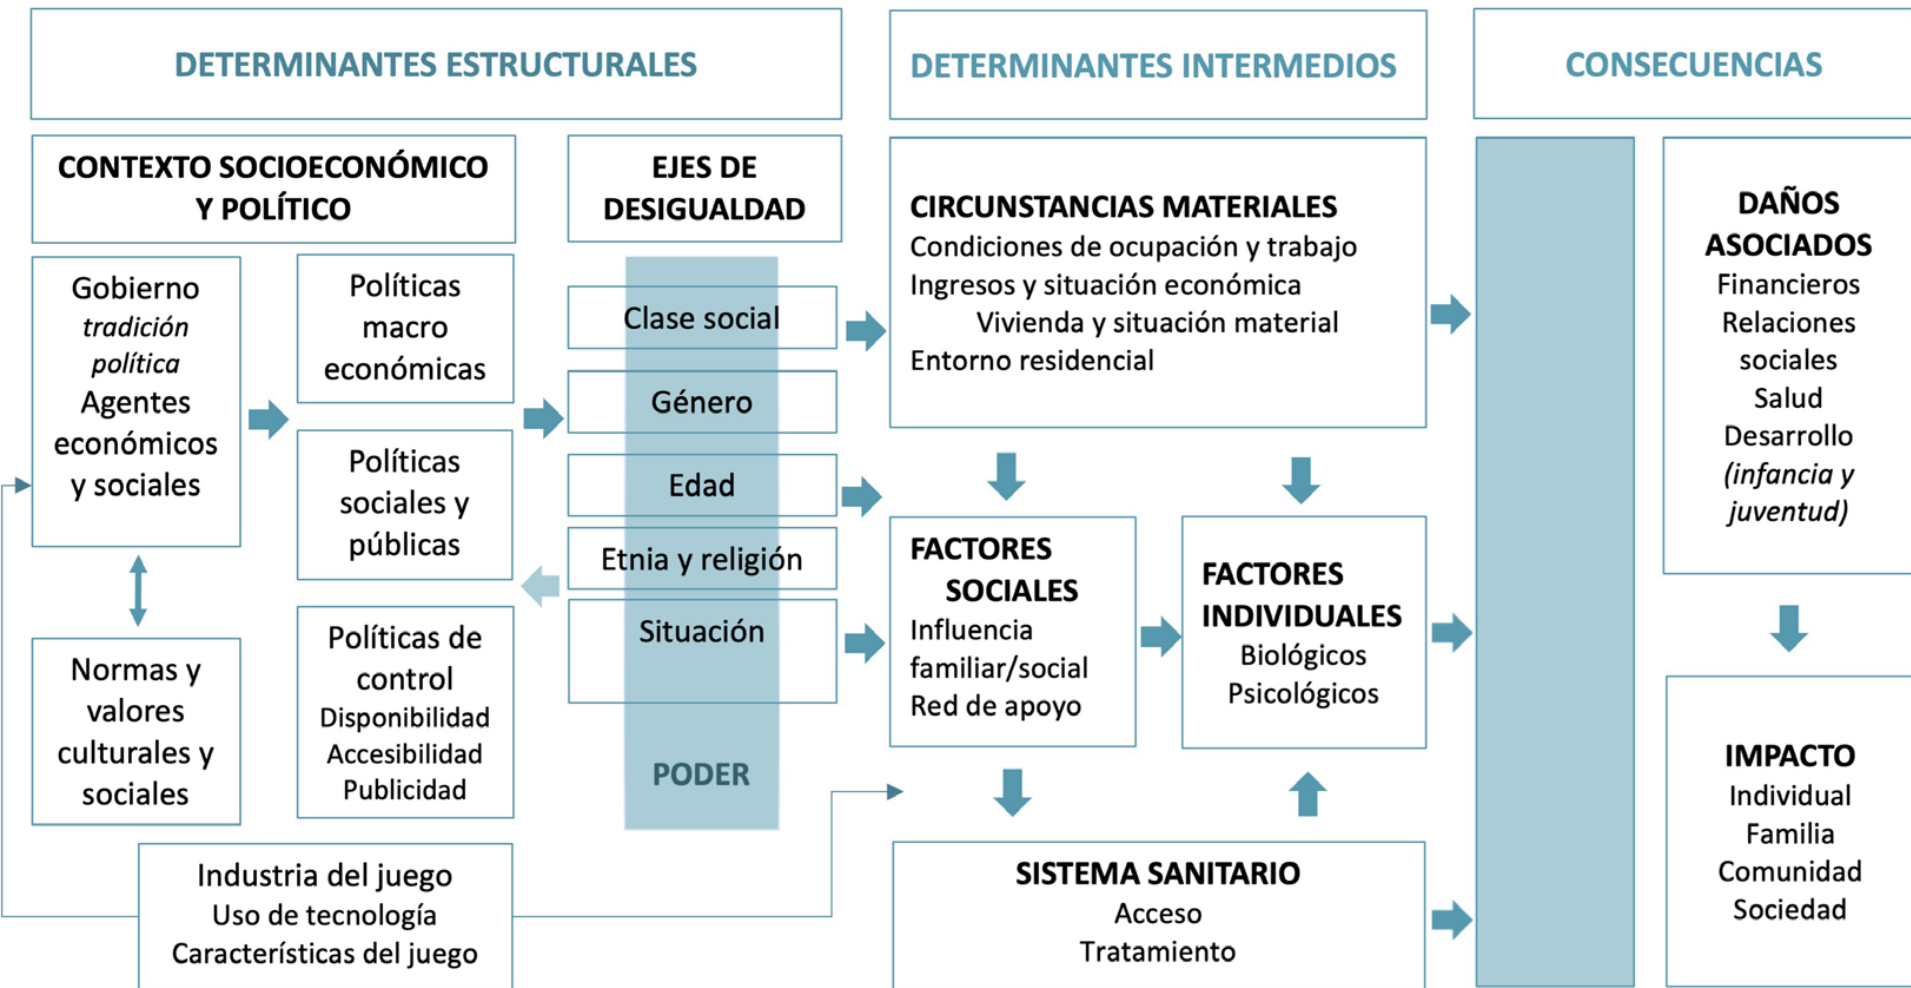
DETERMINANTES ESTRUCTURALES

DETERMINANTES INTERMEDIOS

CONSECUENCIAS

CONTEXTO SOCIOECONÓMICO Y POLÍTICO

EJES DE DESIGUALDAD

Gobierno
*tradición política*
Agentes económicos y sociales

Políticas macro económicas

Políticas sociales y públicas

Normas y valores culturales y sociales

Políticas de control
Disponibilidad
Accesibilidad
Publicidad

Clase social

Género

Edad

Etnia y religión

Situación

PODER

CIRCUNSTANCIAS MATERIALES
Condiciones de ocupación y trabajo
Ingresos y situación económica
Vivienda y situación material
Entorno residencial

FACTORES SOCIALES
Influencia familiar/social
Red de apoyo

FACTORES INDIVIDUALES
Biológicos
Psicológicos

SISTEMA SANITARIO
Acceso
Tratamiento

Industria del juego
Uso de tecnología
Características del juego

DAÑOS ASOCIADOS
Financieros
Relaciones sociales
Salud
Desarrollo
*(infancia y juventud)*

IMPACTO
Individual
Familia
Comunidad
Sociedad